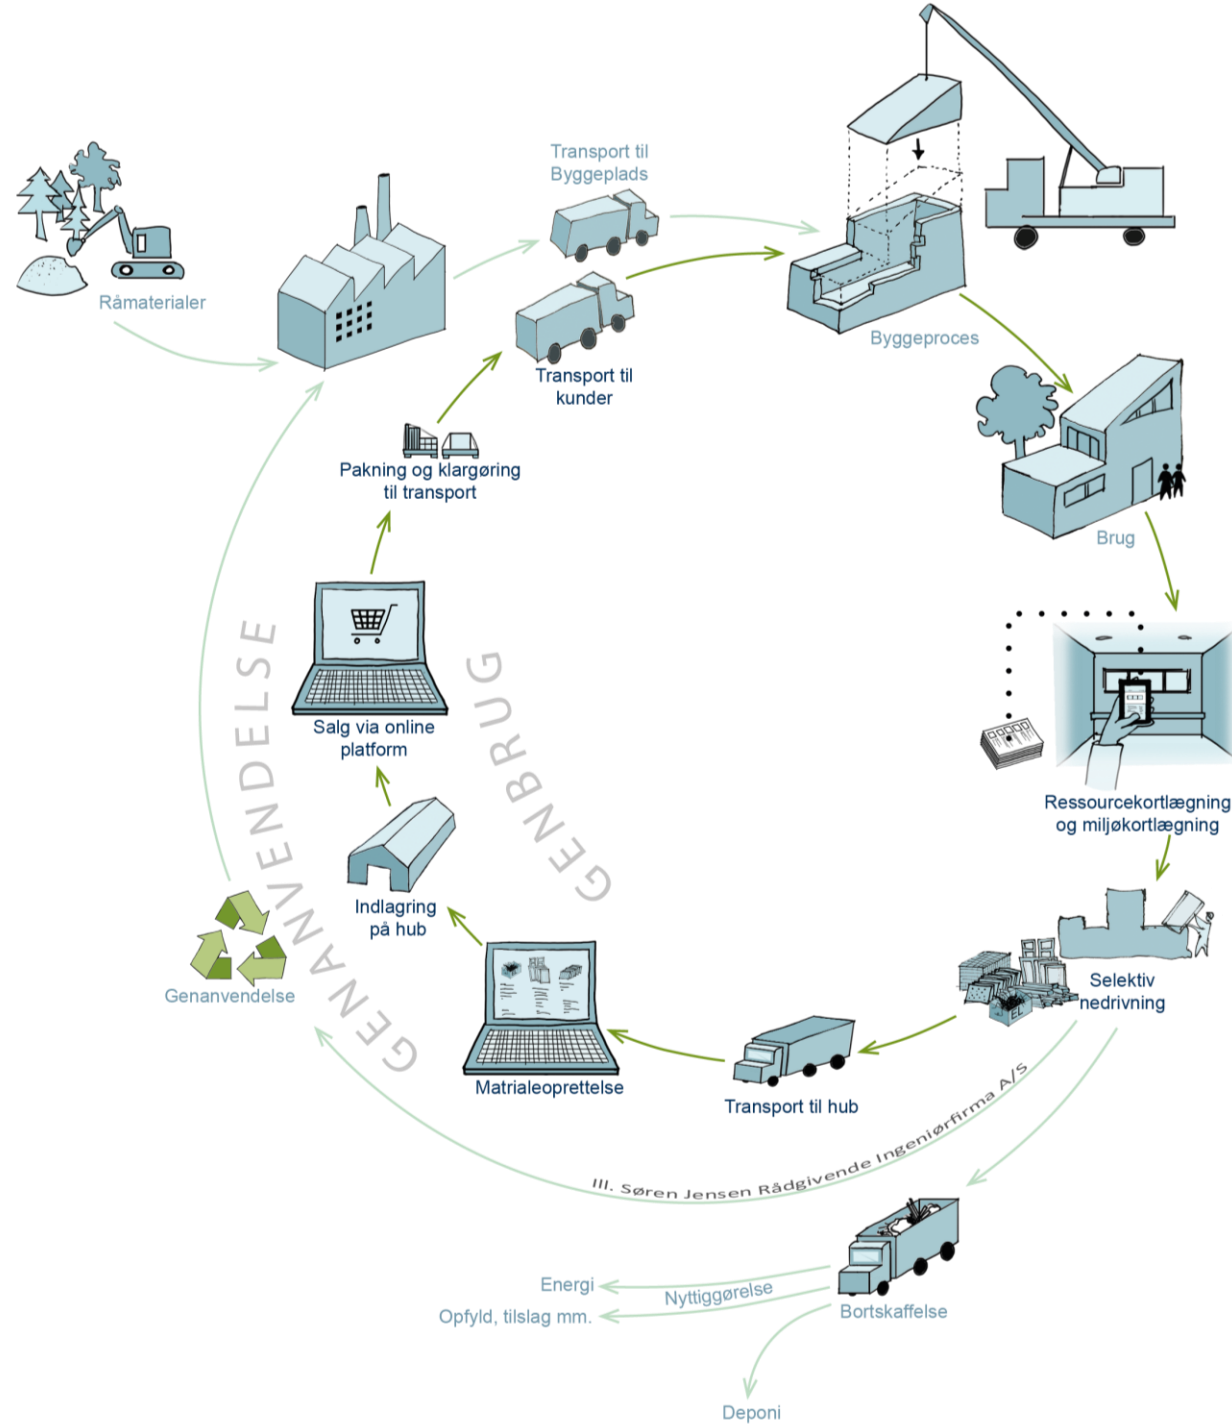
Råmaterialer

Transport til Byggeplads

Transport til kunder

Byggeproces

Brug

Pakning og klargøring til transport

Salg via online platform

GENANVENDELSE

GENBRUG

Ressourcekortlægning og miljøkortlægning

Selektiv nedrivning

Indlagring på hub

Matrialeoprettelse

Transport til hub

Genanvendelse

Ill. Søren Jensen Rådgivende Ingeniørfirma A/S

Energi

Nyttiggørelse

Opfyld, tilslag mm.

Bortskaffelse

Deponi